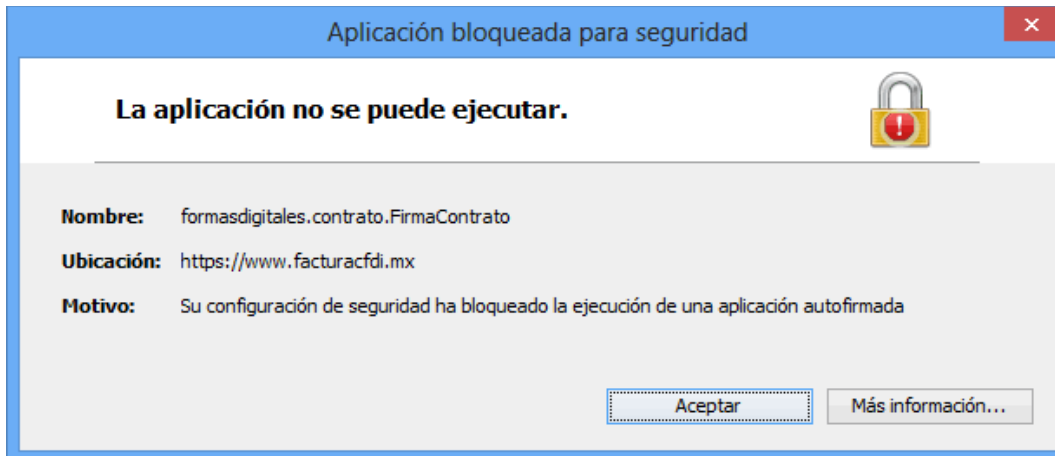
Aplicación bloqueada para seguridad

La aplicación no se puede ejecutar.

Nombre: formasdigitales.contrato.FirmaContrato

Ubicación: https://www.facturacfdi.mx

Motivo: Su configuración de seguridad ha bloqueado la ejecución de una aplicación autofirmada

Aceptar

Más información...